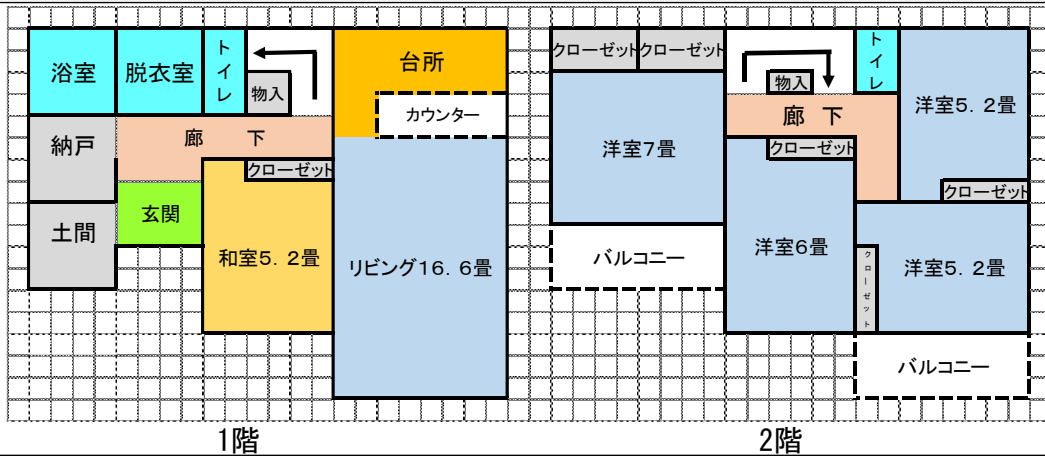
浴室
脱衣室
トイレ
物入
台所
カウンター
納戸
廊　　下
クローゼット
土間
玄関
和室5．2畳
リビング16．6畳
1階

クローゼット
クローゼット
物入
トイレ
廊　下
洋室5．2畳
洋室7畳
クローゼット
クローゼット
バルコニー
洋室6畳
クローゼット
洋室5．2畳
バルコニー
2階